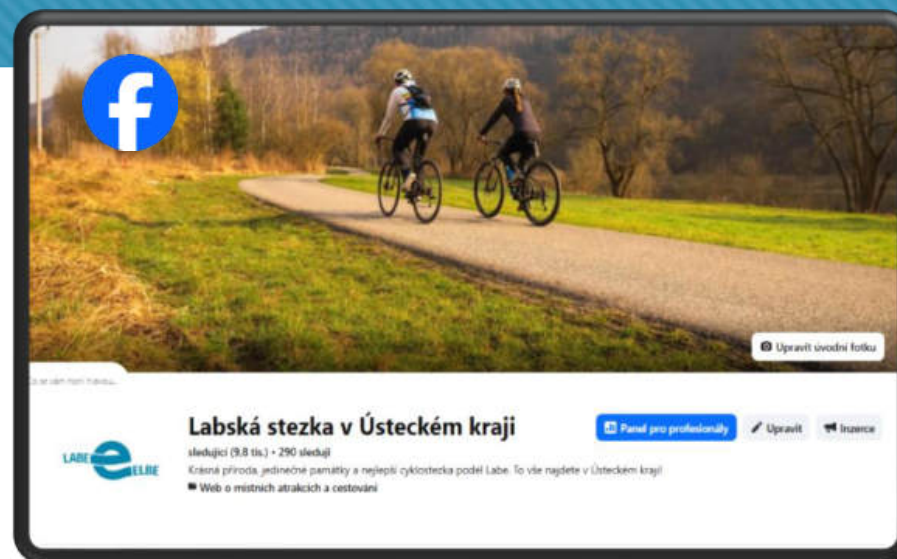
f

Upravit úvodní fotku

Co se vám honí hlavou...

LABE ELBE

Labská stezka v Ústeckém kraji

sledující (9,8 tis.) • 290 sleduji

Krásná příroda, jedinečné památky a nejlepší cyklostezka podél Labe. To vše najdete v Ústeckém kraji!

Web o místních atrakcích a cestování

Panel pro profesionály

Upravit

Inzerce